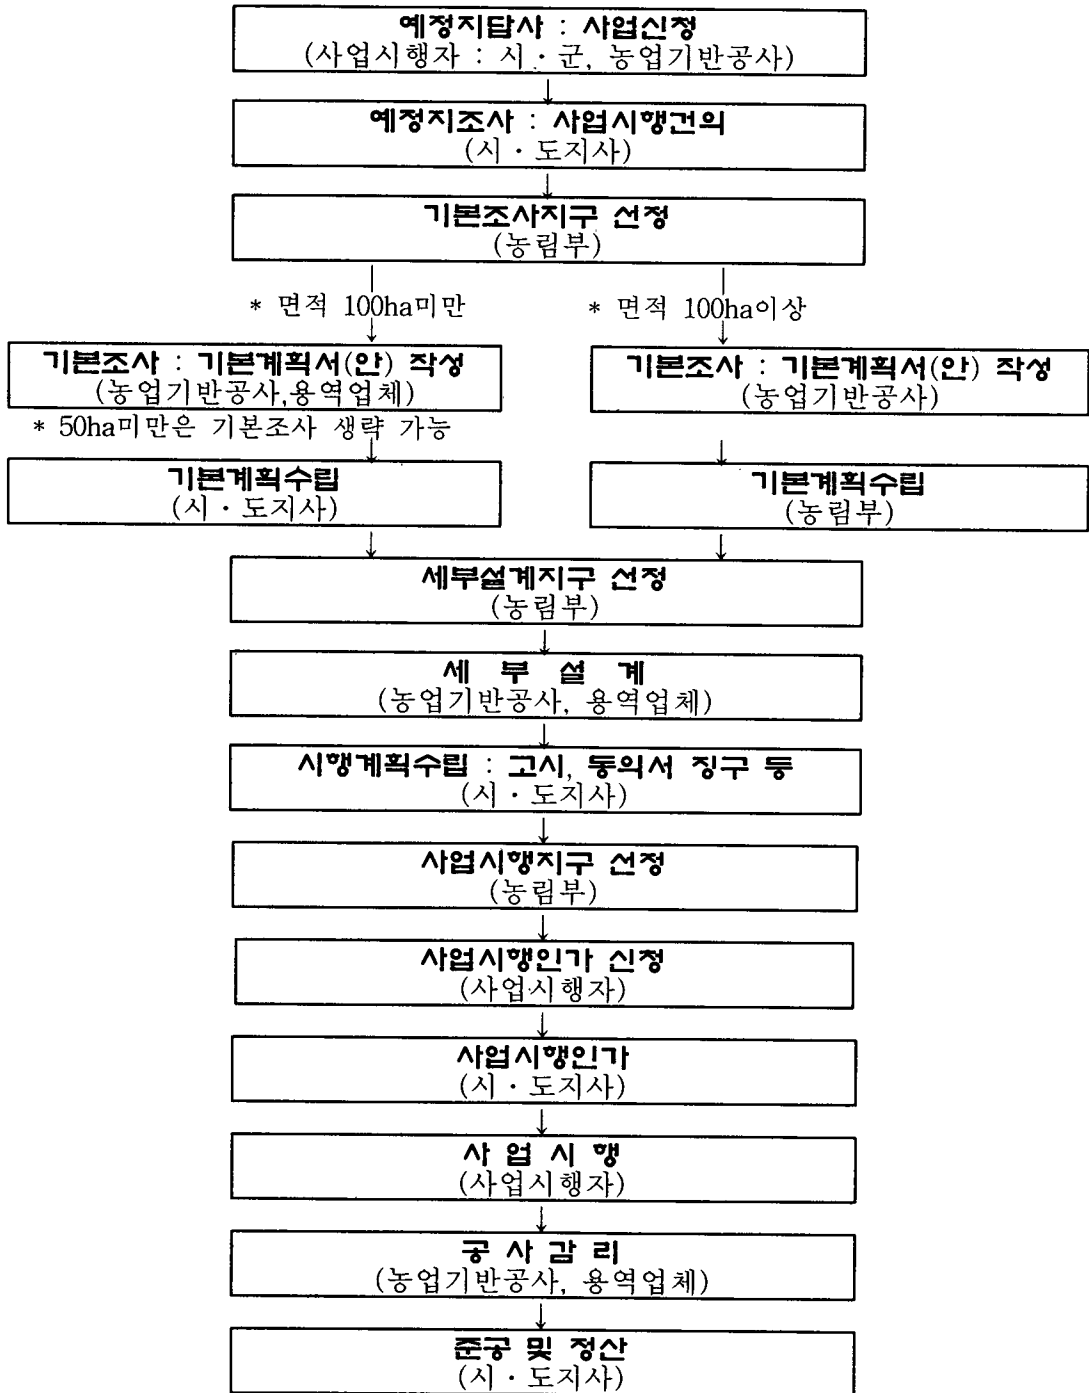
예정지답사 : 사업신청
(사업시행자 : 시 · 군, 농업기반공사)

예정지조사 : 사업시행건의
(시 · 도지사)

기본조사지구 선정
(농림부)

* 면적 100ha미만

* 면적 100ha이상

기본조사 : 기본계획서(안) 작성
(농업기반공사,용역업체)

* 50ha미만은 기본조사 생략 가능

기본계획수립
(시 · 도지사)

기본조사 : 기본계획서(안) 작성
(농업기반공사)

기본계획수립
(농림부)

세부설계지구 선정
(농림부)

세 부 설 계
(농업기반공사, 용역업체)

시행계획수립 : 고시, 동의서 징구 등
(시 · 도지사)

사업시행지구 선정
(농림부)

사업시행인가 신정
(사업시행자)

사업시행인가
(시 · 도지사)

사 업 시 행
(사업시행자)

공 사 감 리
(농업기반공사, 용역업체)

준공 및 정산
(시 · 도지사)